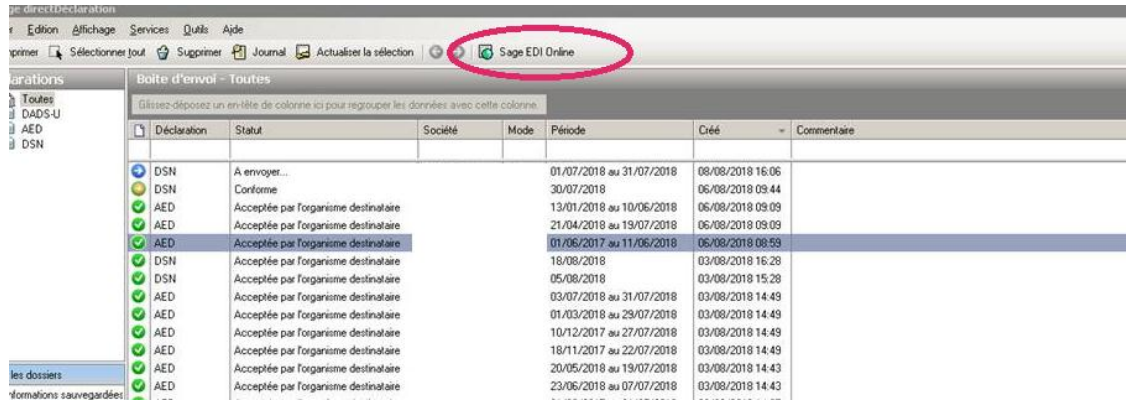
ge directDéclaration

r Edition Affichage Services Outils Aide

nprimer Sélectionner tout Supprimer Journal Actualiser la sélection Sage EDI Online

larations

Toutes
DADS-U
AED
DSN

Boite d'envoi - Toutes

Glissez-déposez un en-tête de colonne ici pour regrouper les données avec cette colonne

| Déclaration | Statut | Société | Mode | Période | Créé | Commentaire |
|---|---|---|---|---|---|---|
| DSN | A envoyer... | | | 01/07/2018 au 31/07/2018 | 08/08/2018 16:06 | |
| DSN | Conforme | | | 30/07/2018 | 06/08/2018 09:44 | |
| AED | Acceptée par l'organisme destinataire | | | 13/01/2018 au 10/06/2018 | 06/08/2018 09:09 | |
| AED | Acceptée par l'organisme destinataire | | | 21/04/2018 au 19/07/2018 | 06/08/2018 09:09 | |
| AED | Acceptée par l'organisme destinataire | | | 01/06/2017 au 11/06/2018 | 06/08/2018 08:59 | |
| DSN | Acceptée par l'organisme destinataire | | | 18/08/2018 | 03/08/2018 16:28 | |
| DSN | Acceptée par l'organisme destinataire | | | 05/08/2018 | 03/08/2018 15:28 | |
| AED | Acceptée par l'organisme destinataire | | | 03/07/2018 au 31/07/2018 | 03/08/2018 14:49 | |
| AED | Acceptée par l'organisme destinataire | | | 01/03/2018 au 29/07/2018 | 03/08/2018 14:49 | |
| AED | Acceptée par l'organisme destinataire | | | 10/12/2017 au 27/07/2018 | 03/08/2018 14:49 | |
| AED | Acceptée par l'organisme destinataire | | | 18/11/2017 au 22/07/2018 | 03/08/2018 14:49 | |
| AED | Acceptée par l'organisme destinataire | | | 20/05/2018 au 19/07/2018 | 03/08/2018 14:43 | |
| AED | Acceptée par l'organisme destinataire | | | 23/06/2018 au 07/07/2018 | 03/08/2018 14:43 | |

les dossiers

nformations sauvegardées